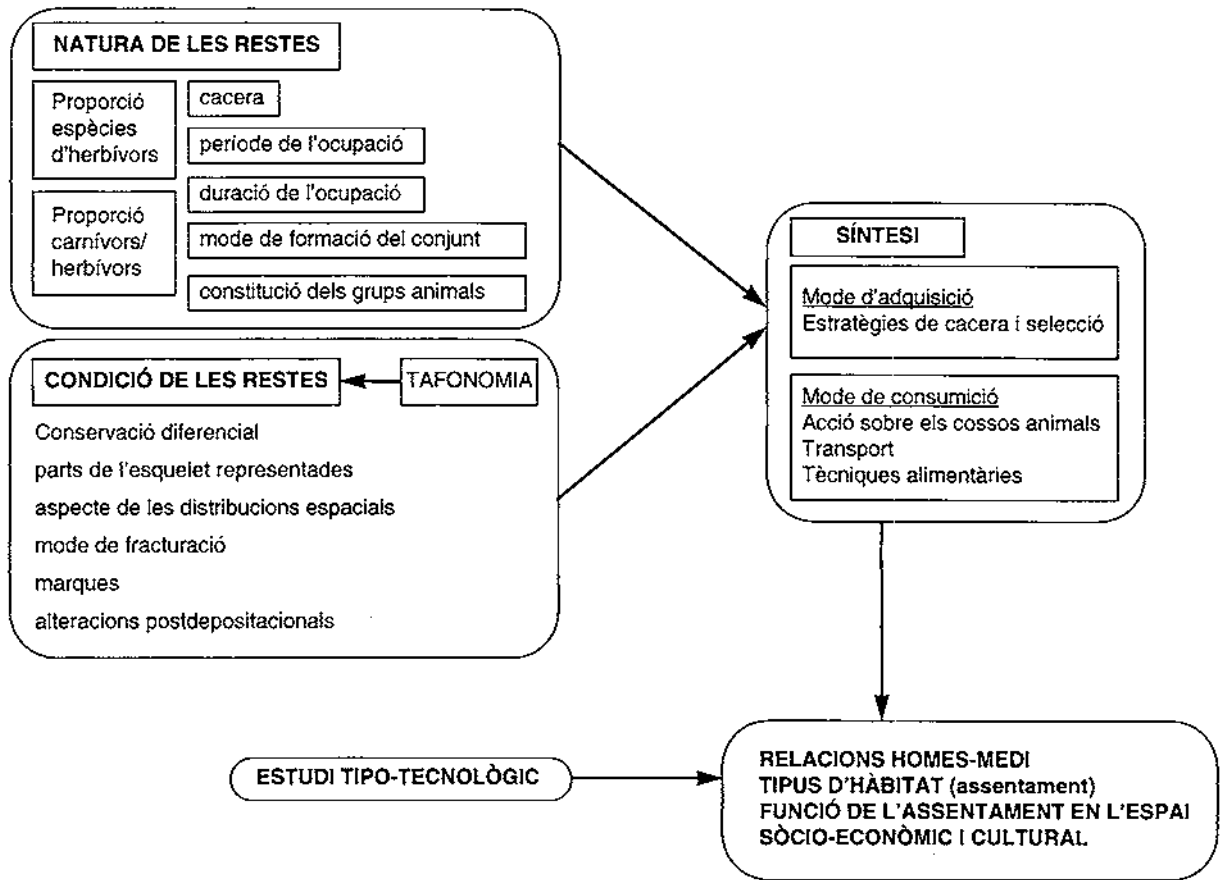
NATURA DE LES RESTES

Proporció espècies d'herbívors

cacera

període de l'ocupació

duració de l'ocupació

Proporció carnívors/ herbívors

mode de formació del conjunt

constitució dels grups animals

CONDICIÓ DE LES RESTES

TAFONOMIA

Conservació diferencial

parts de l'esquelet representades

aspecte de les distribucions espacials

mode de fracturació

marques

alteracions postdepositacionals

SÍNTESI

Mode d'adquisició
Estratègies de cacera i selecció

Mode de consumició
Acció sobre els cossos animals
Transport
Tècniques alimentàries

ESTUDI TIPO-TECNOLÒGIC

RELACIONS HOMES-MEDI
TIPUS D'HÀBITAT (assentament)
FUNCIÓ DE L'ASSENTAMENT EN L'ESPAI SÒCIO-ECONÒMIC I CULTURAL.